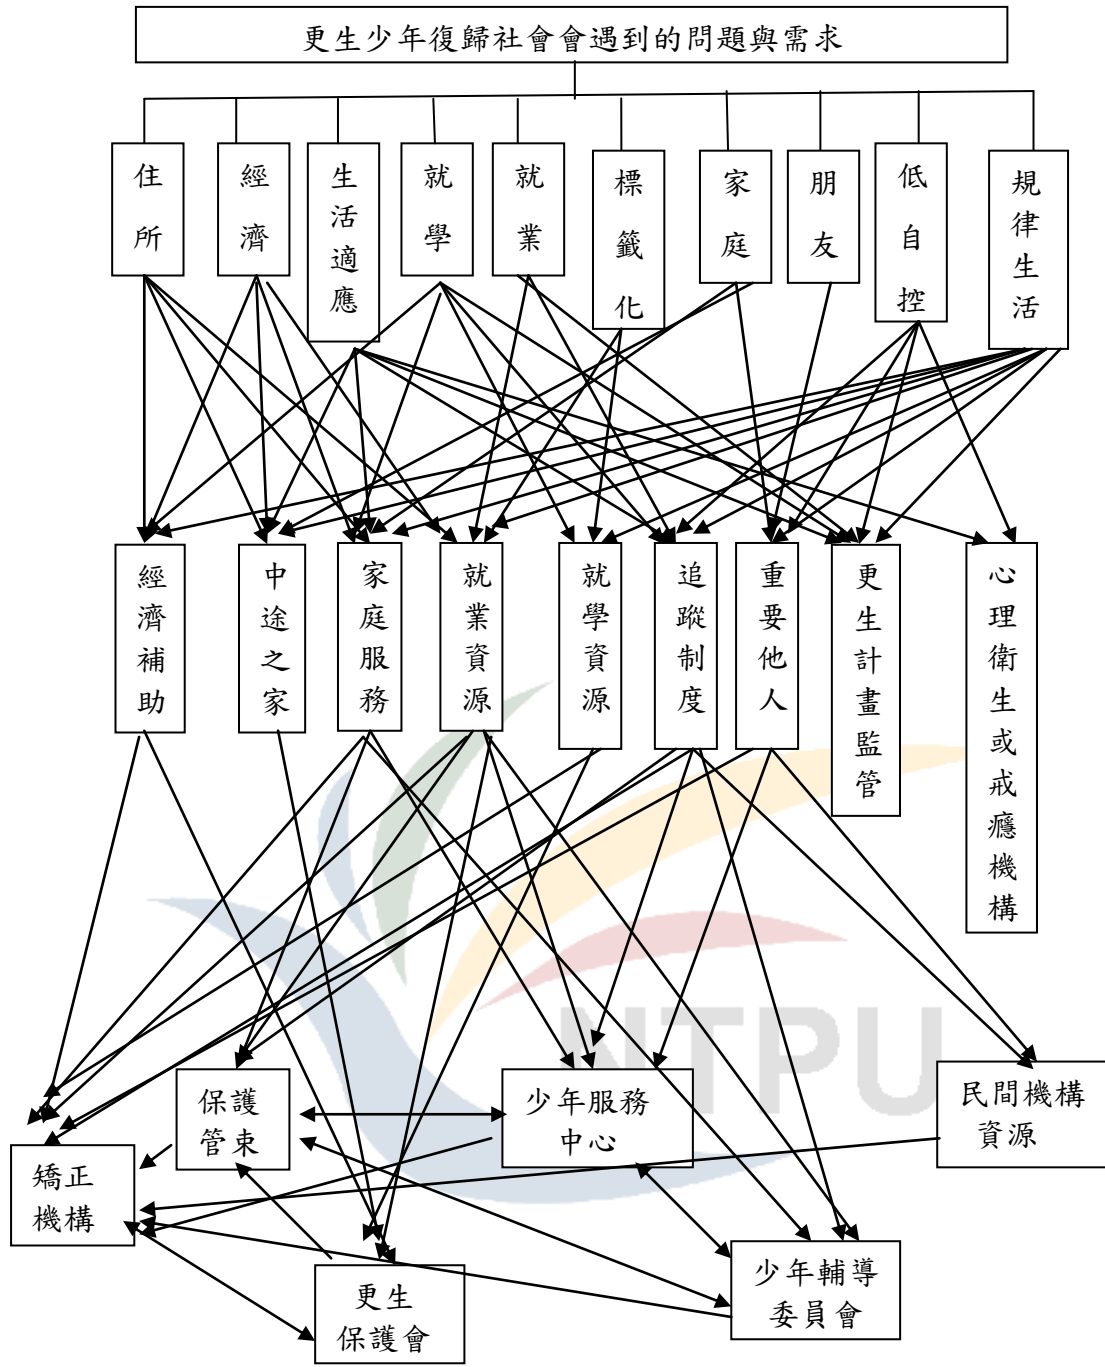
更生少年復歸社會會遇到的問題與需求

住所

經濟

生活適應

就學

就業

標籤化

家庭

朋友

低自控

規律生活

經濟補助

中途之家

家庭服務

就業資源

就學資源

追蹤制度

重要他人

更生計畫監管

心理衛生或戒癮機構

保護管束

少年服務中心

民間機構資源

矯正機構

更生保護會

少年輔導委員會

NTPU